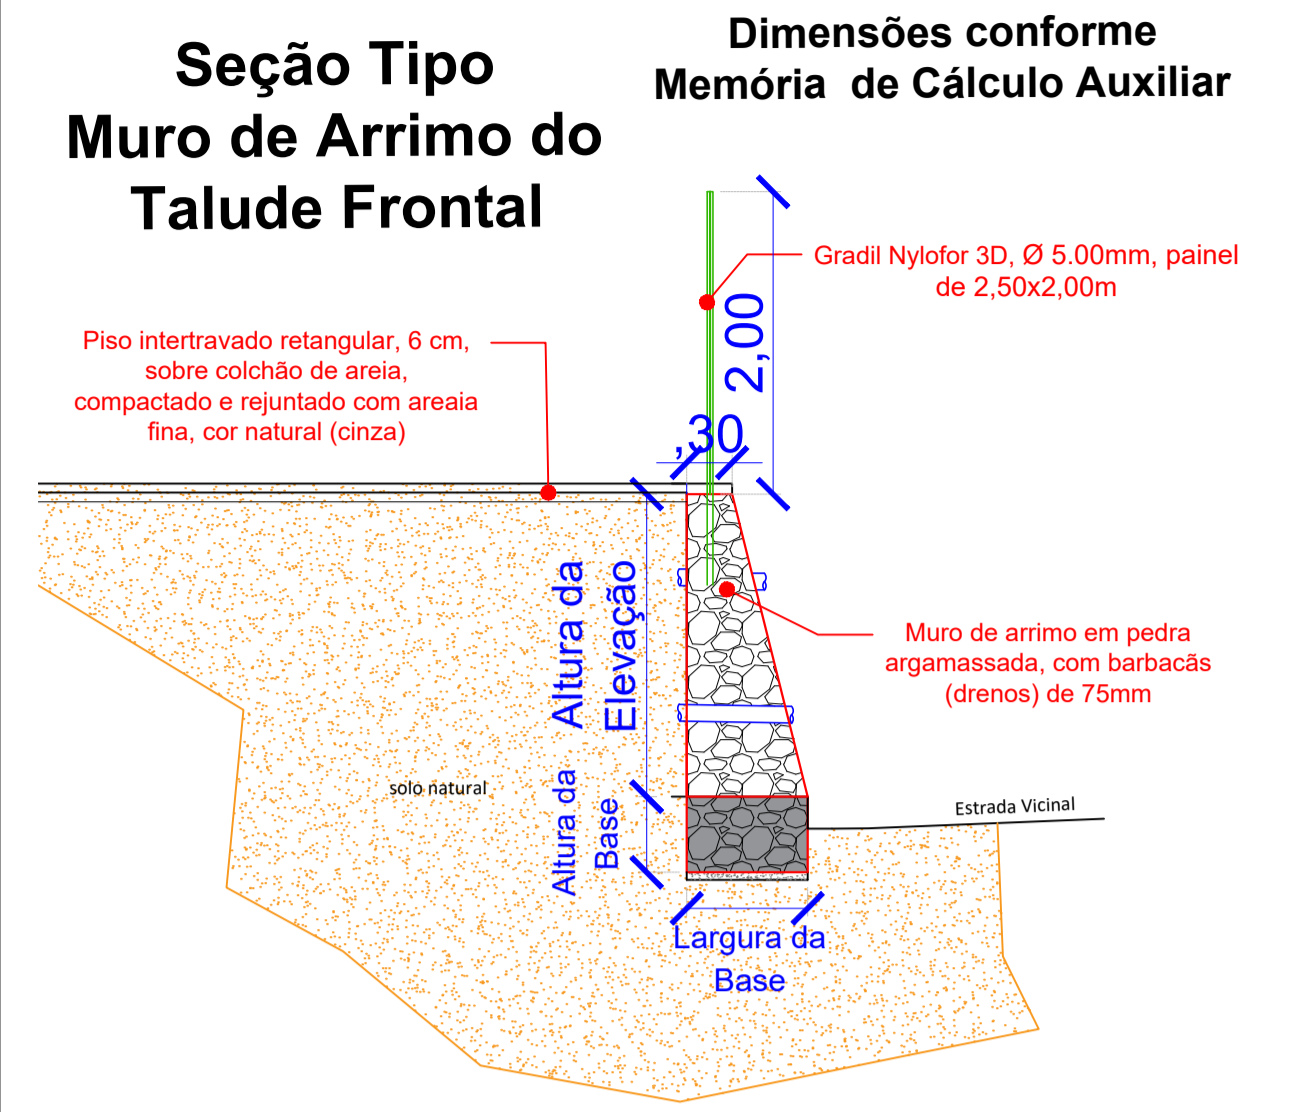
Seção Tipo
Muro de Arrimo do Talude Frontal

Dimensões conforme Memória de Cálculo Auxiliar

Gradil Nylofor 3D, Ø 5.00mm, painel de 2,50x2,00m

2,00

,30

Piso intertravado retangular, 6 cm, sobre colchão de areia, compactado e rejuntado com areaia fina, cor natural (cinza)

Altura da Elevação

Muro de arrimo em pedra argamassada, com barbacãs (drenos) de 75mm

solo natural

Altura da Base

Estrada Vicinal

Largura da Base